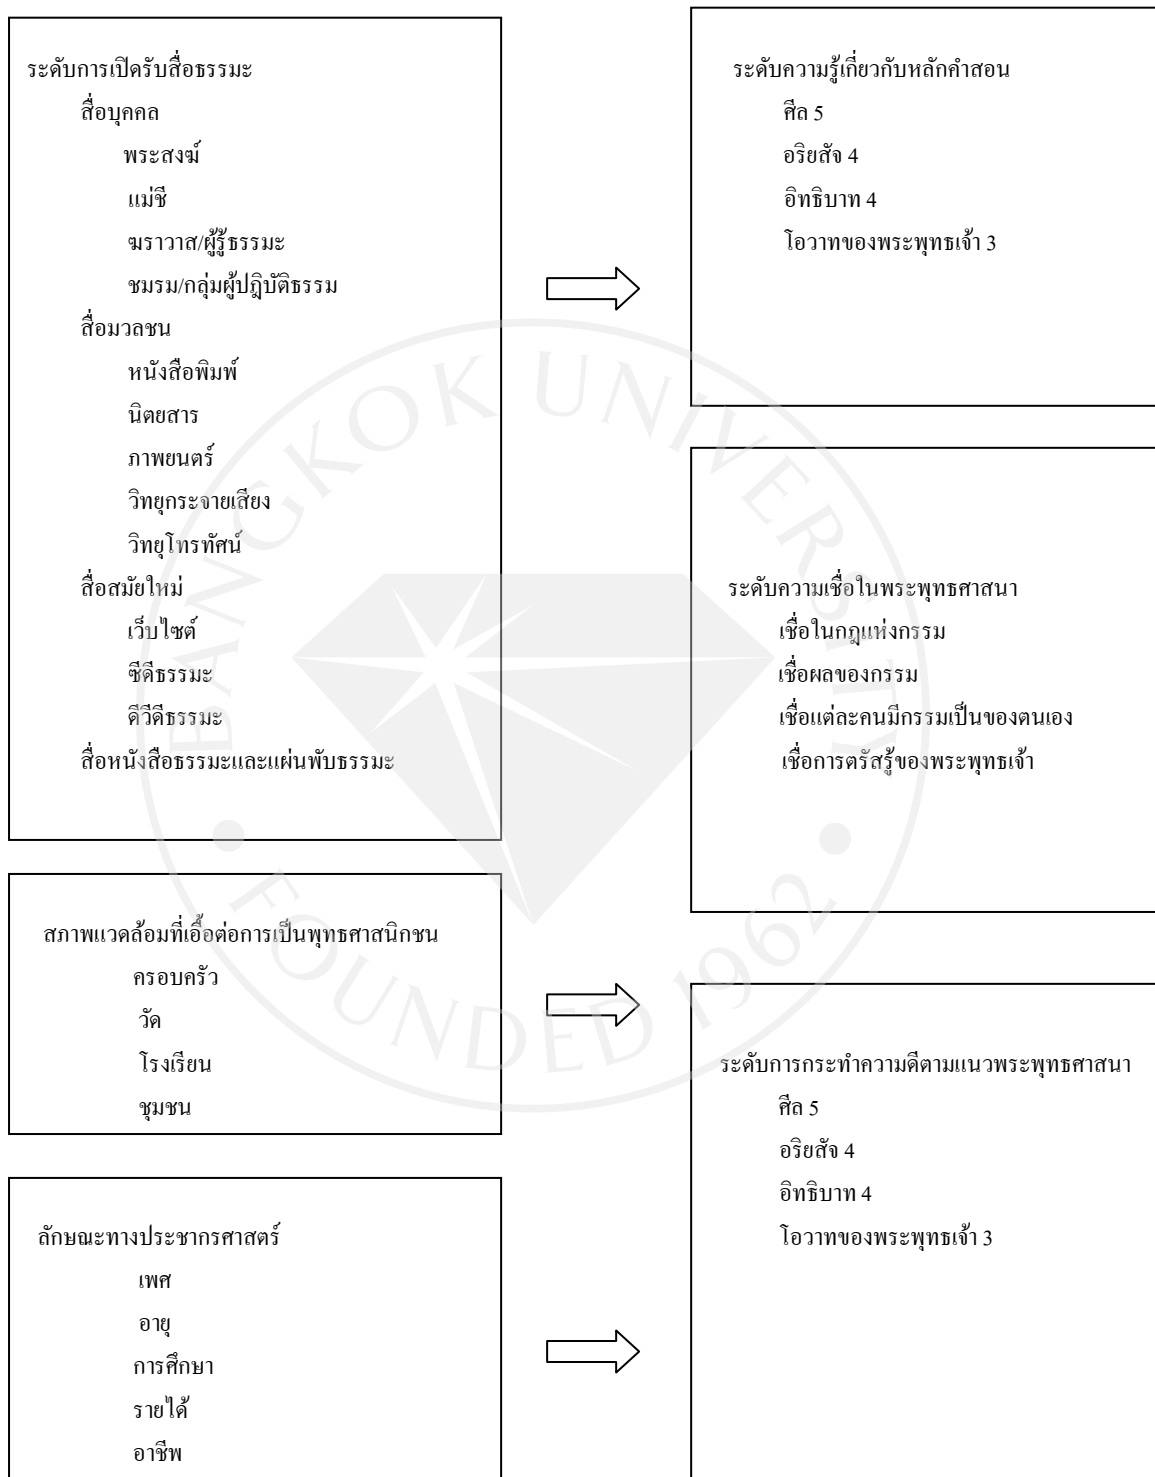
ระดับการเปิดรับสื่อธรรมะ
สื่อบุคคล
พระสงฆ์
แม่ชี
ฆราวาส/ผู้รู้ธรรมะ
ชมรม/กลุ่มผู้ปฏิบัติธรรม
สื่อมวลชน
หนังสือพิมพ์
นิตยสาร
ภาพยนตร์
วิทยุกระจายเสียง
วิทยุโทรทัศน์
สื่อสมัยใหม่
เว็บไซต์
ซีดีธรรมะ
ดีวีดีธรรมะ
สื่อหนังสือธรรมะและแผ่นพับธรรมะ

สภาพแวดล้อมที่เอื้อต่อการเป็นพุทธศาสนิกชน
ครอบครัว
วัด
โรงเรียน
ชุมชน

ลักษณะทางประชากรศาสตร์
เพศ
อายุ
การศึกษา
รายได้
อาชีพ

ระดับความรู้เกี่ยวกับหลักคำสอน
ศีล 5
อริยสัจ 4
อิทธิบาท 4
โอวาทของพระพุทธเจ้า 3

ระดับความเชื่อในพระพุทธศาสนา
เชื่อในกฎแห่งกรรม
เชื่อผลของกรรม
เชื่อแต่ละคนมีกรรมเป็นของตนเอง
เชื่อการตรัสรู้ของพระพุทธเจ้า

ระดับการกระทำความดีตามแนวพระพุทธศาสนา
ศีล 5
อริยสัจ 4
อิทธิบาท 4
โอวาทของพระพุทธเจ้า 3

BANGKOK UNIVERSITY
FOUNDED 1962